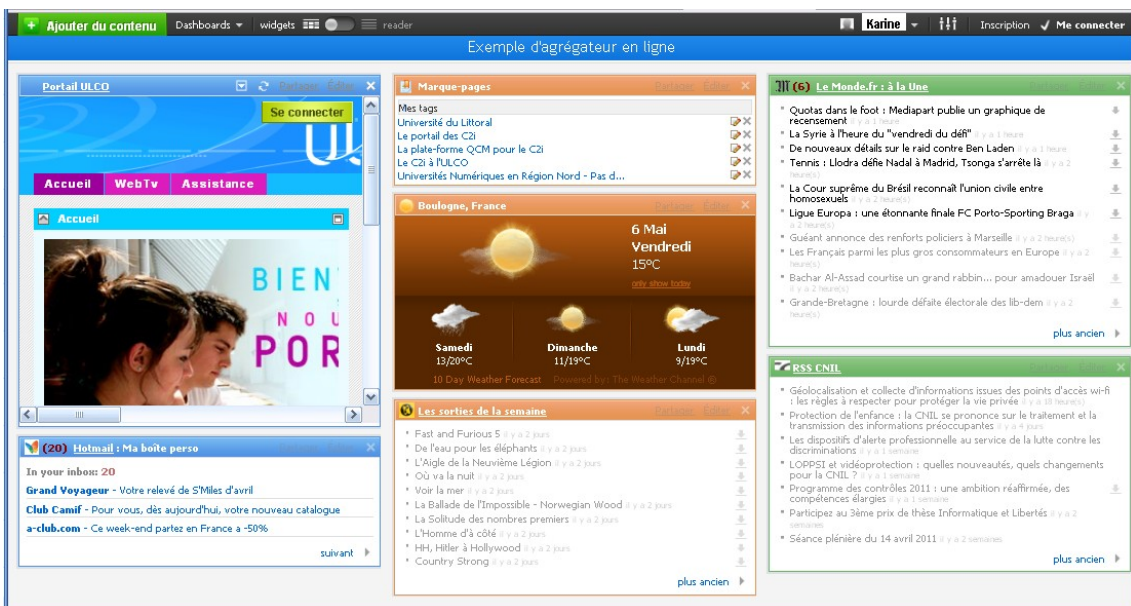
+ Ajouter du contenu Dashboards ▾ widgets reader
Karine ▾ Inscription ✓ Me connecter

Exemple d'agrégateur en ligne

Portail ULCO Partager Editer ✕
Se connecter
Accueil WebTv Assistance
Accueil
BIEN
N O U
POR

(20) Hotmail : Ma boîte perso Partager Editer ✕
In your inbox: 20
Grand Voyageur - Votre relevé de S'Miles d'avril
Club Camif - Pour vous, dès aujourd'hui, votre nouveau catalogue
a-club.com - Ce week-end partez en France a -50%
suivant ▸

Marque-pages Partager Editer ✕
Mes tags
Université du Littoral
Le portail des C2i
La plate-forme QCM pour le C2i
Le C2i à l'ULCO
Universités Numériques en Région Nord - Pas d...

Boulogne, France Partager Editer ✕
6 Mai
Vendredi
15°C
only show today
Samedi 13/20°C
Dimanche 11/19°C
Lundi 9/19°C
10 Day Weather Forecast Powered by: The Weather Channel ©

Les sorties de la semaine Partager Editer ✕
Fast and Furious 5 il y a 2 jours
De l'eau pour les éléphants il y a 2 jours
L'Aigle de la Neuvième Légion il y a 2 jours
Où va la nuit il y a 2 jours
Voir la mer il y a 2 jours
La Ballade de l'Impossible - Norwegian Wood il y a 2 jours
La Solitude des nombres premiers il y a 2 jours
L'Homme d'à côté il y a 2 jours
HH, Hitler à Hollywood il y a 2 jours
Country Strong il y a 2 jours
plus ancien ▸

(6) Le Monde.fr : à la Une Partager Editer ✕
Quotas dans le foot : Mediapart publie un graphique de recensement il y a 1 heure
La Syrie à l'heure du "vendredi du défi" il y a 1 heure
De nouveaux détails sur le raid contre Ben Laden il y a 1 heure
Tennis : Llodra défie Nadal à Madrid, Tsonga s'arrête là il y a 2 heure(s)
La Cour suprême du Brésil reconnaît l'union civile entre homosexuels il y a 2 heure(s)
Ligue Europa : une étonnante finale FC Porto-Sporting Braga il y a 2 heure(s)
Guéant annonce des renforts policiers à Marseille il y a 2 heure(s)
Les Français parmi les plus gros consommateurs en Europe il y a 2 heure(s)
Bachar Al-Assad courtise un grand rabbin... pour amadouer Israël il y a 2 heure(s)
Grande-Bretagne : lourde défaite électorale des lib-dem il y a 2 heure(s)
plus ancien ▸

RSS CNIL Partager Editer ✕
Géolocalisation et collecte d'informations issues des points d'accès wi-fi : les règles à respecter pour protéger la vie privée il y a 18 heure(s)
Protection de l'enfance : la CNIL se prononce sur le traitement et la transmission des informations préoccupantes il y a 4 jours
Les dispositifs d'alerte professionnelle au service de la lutte contre les discriminations il y a 1 semaine
LOPPSI et vidéoprotection : quelles nouveautés, quels changements pour la CNIL ? il y a 1 semaine
Programme des contrôles 2011 : une ambition réaffirmée, des compétences élargies il y a 1 semaine
Participez au 3ème prix de thèse Informatique et Libertés il y a 2 semaines
Séance plénière du 14 avril 2011 il y a 2 semaines
plus ancien ▸